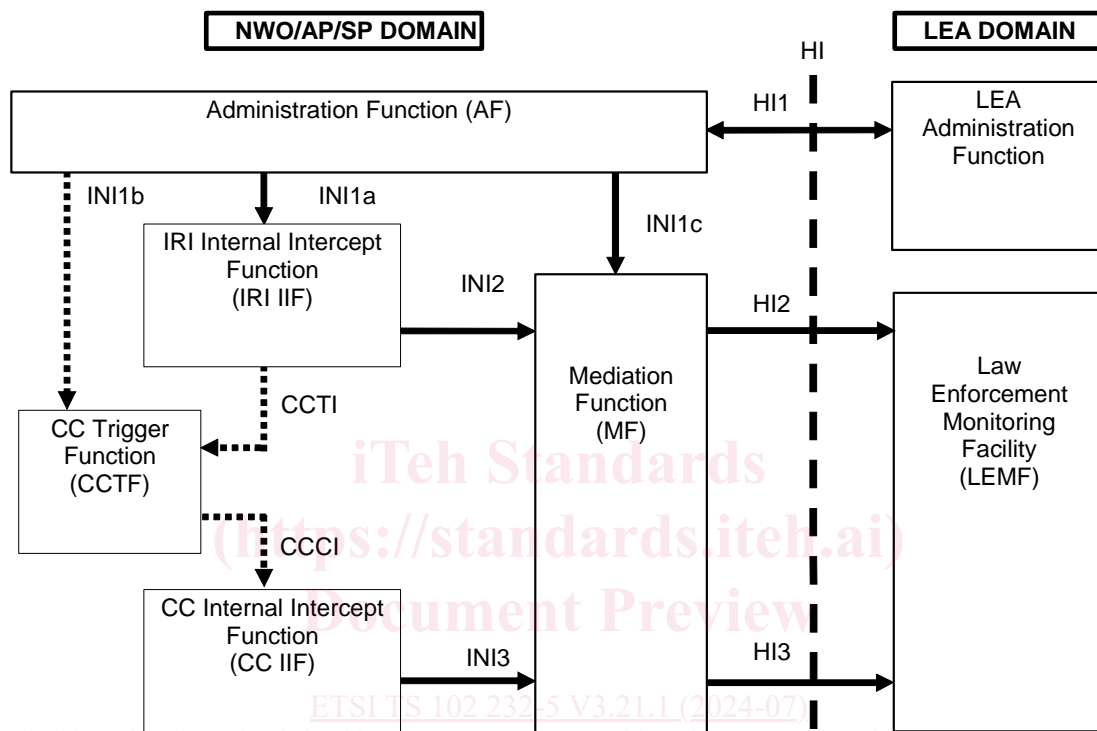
NWO/AP/SP DOMAIN

LEA DOMAIN

HI

Administration Function (AF)

HI1

LEA Administration Function

INI1b

INI1a

INI1c

IRI Internal Intercept Function (IRI IIF)

INI2

HI2

Mediation Function (MF)

Law Enforcement Monitoring Facility (LEMF)

CCTI

CC Trigger Function (CCTF)

CCCI

CC Internal Intercept Function (CC IIF)

INI3

HI3

iTeh Standards
(https://standards.iteh.ai)
Document Preview

ETSI TS 102 232-5 V3.21.1 (2024-07)